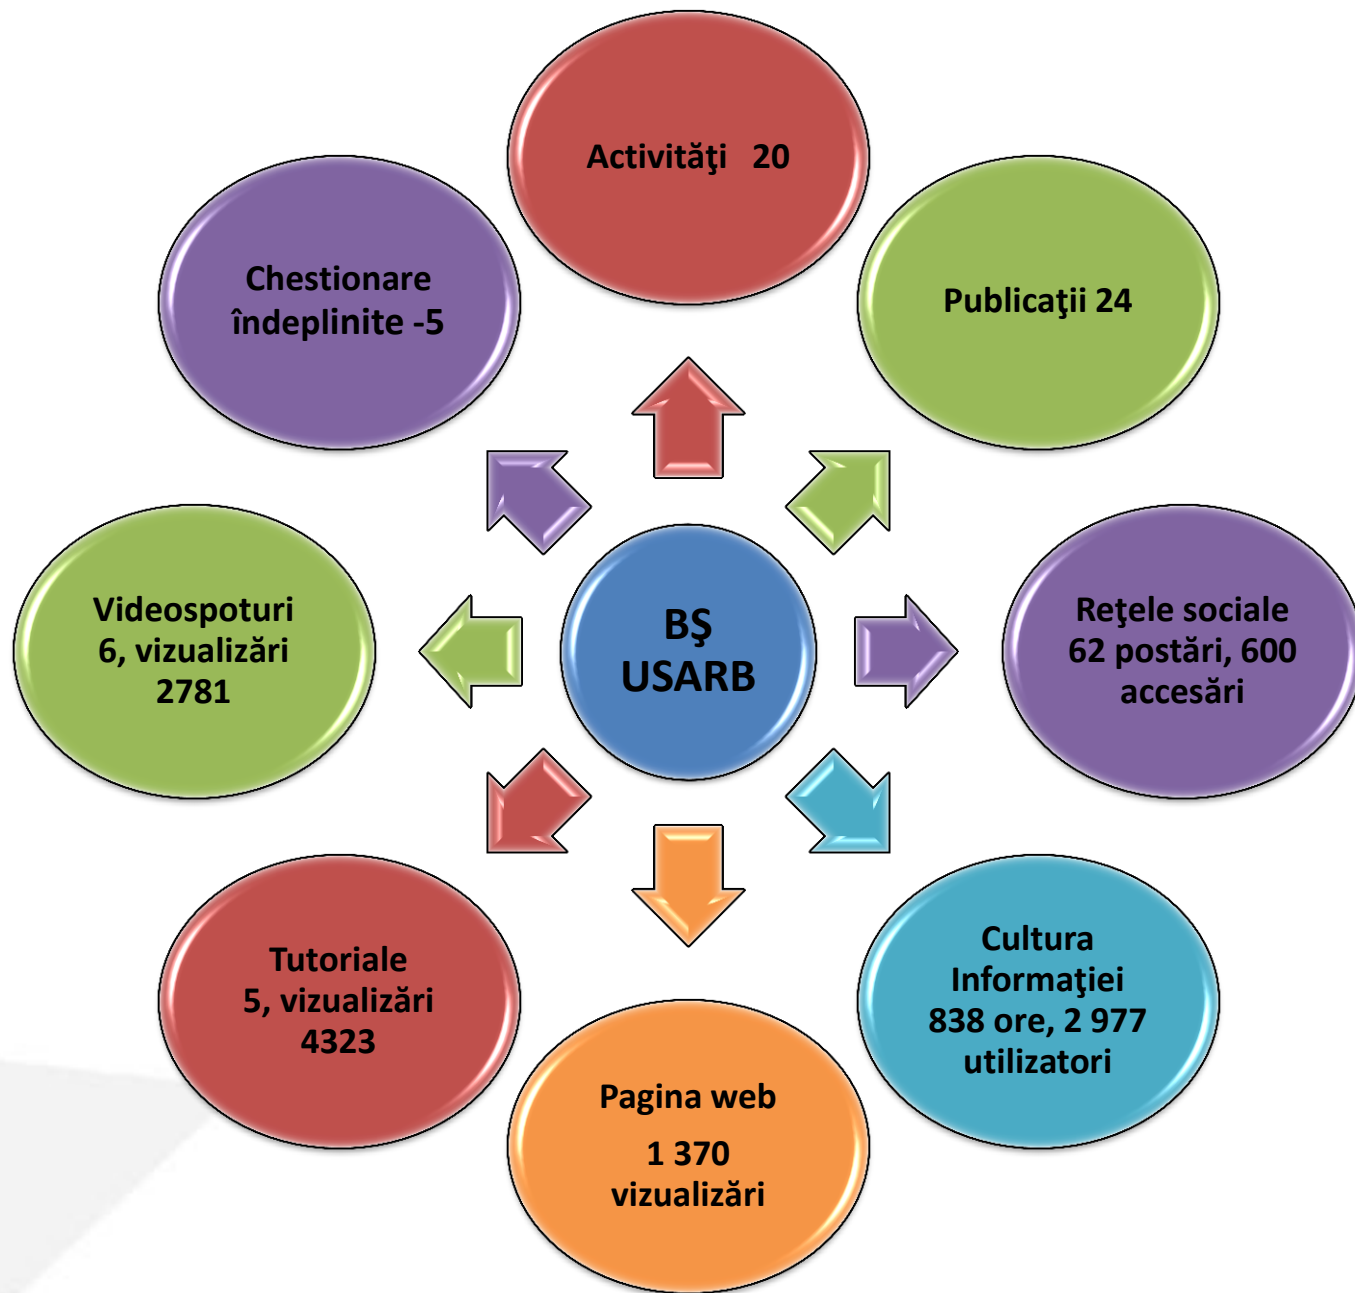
Activităţi 20

Chestionare îndeplinite -5

Publicaţii 24

BŞ USARB

Videospoturi 6, vizualizări 2781

Reţele sociale 62 postări, 600 accesări

Tutoriale 5, vizualizări 4323

Cultura Informaţiei 838 ore, 2 977 utilizatori

Pagina web

1 370 vizualizări